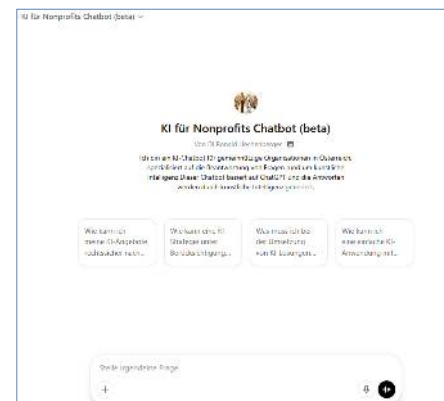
KI für Nonprofits Chatbot (beta) ˅

KI für Nonprofits Chatbot (beta)

Von DI Ronald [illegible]

Ich bin ein KI-Chatbot für gemeinnützige Organisationen in Österreich, spezialisiert auf die Beantwortung von Fragen rund um künstliche Intelligenz. Dieser Chatbot basiert auf ChatGPT und die Antworten werden mit künstlicher Intelligenz generiert.

Wie kann ich meine KI-Angebote nachhaltiger nutzen...

Wie kann eine KI-Strategie unser Bereich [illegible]...

Was muss ich bei der Umsetzung von KI-Lösungen...

Wie kann ich eine einfache KI-Anwendung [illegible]...

Stelle irgendeine Frage

+